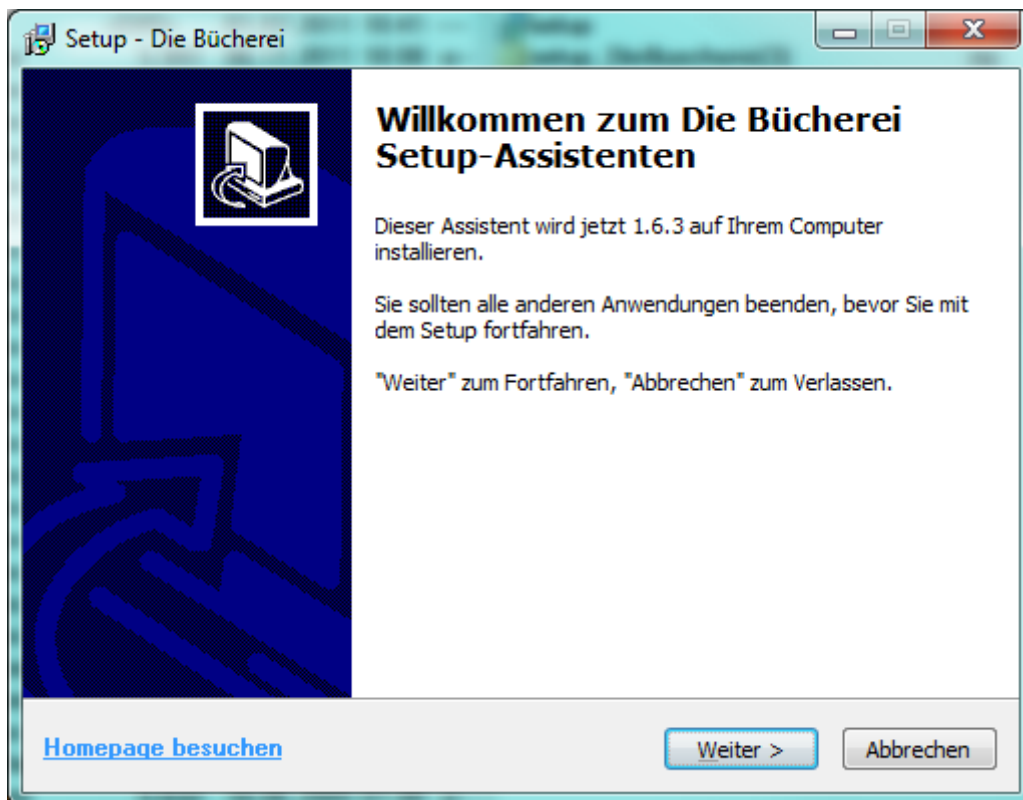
Setup - Die Bücherei

Willkommen zum Die Bücherei Setup-Assistenten

Dieser Assistent wird jetzt 1.6.3 auf Ihrem Computer installieren.

Sie sollten alle anderen Anwendungen beenden, bevor Sie mit dem Setup fortfahren.

"Weiter" zum Fortfahren, "Abbrechen" zum Verlassen.

Homepage besuchen

Weiter >

Abbrechen